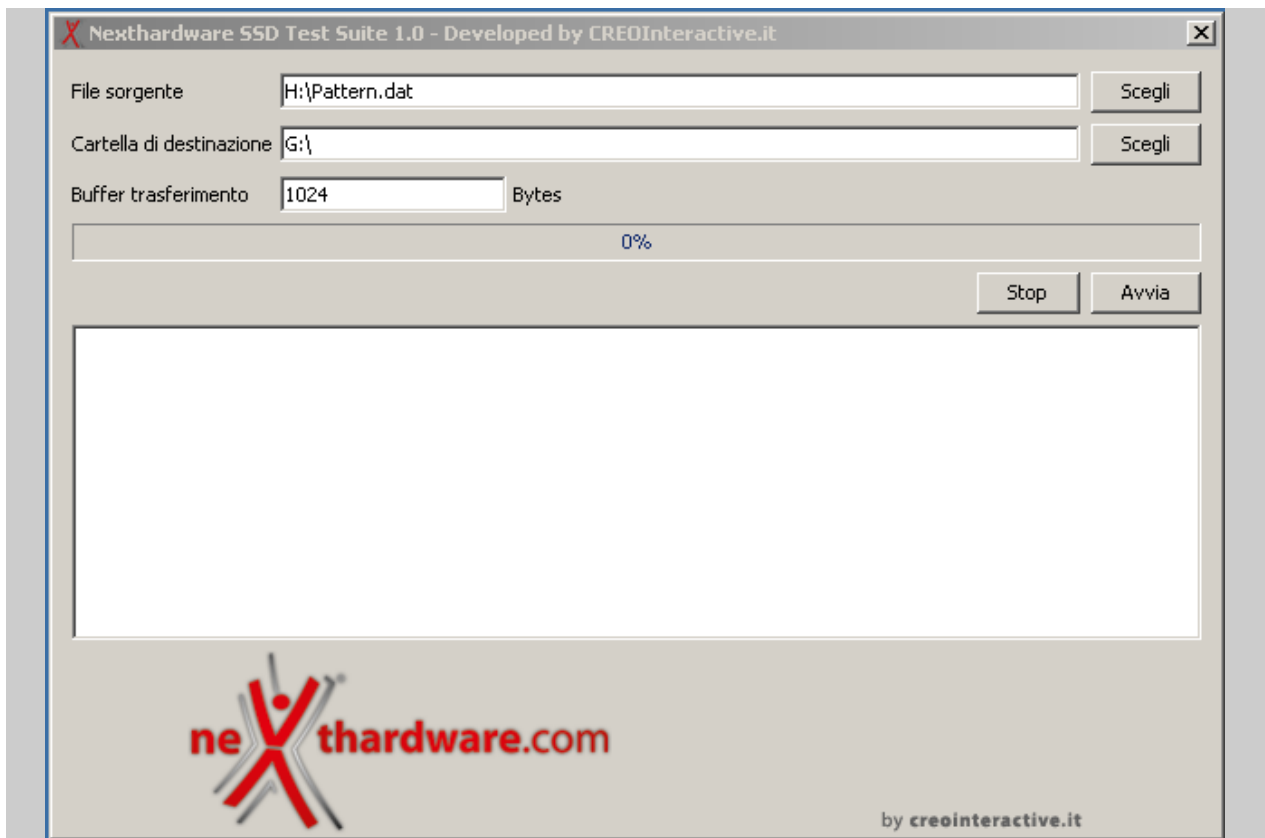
Nexthardware SSD Test Suite 1.0 - Developed by CREOInteractive.it

File sorgente H:\Pattern.dat Scegli

Cartella di destinazione G:\ Scegli

Buffer trasferimento 1024 Bytes

0%

Stop Avvia

nexthardware.com

by creointeractive.it